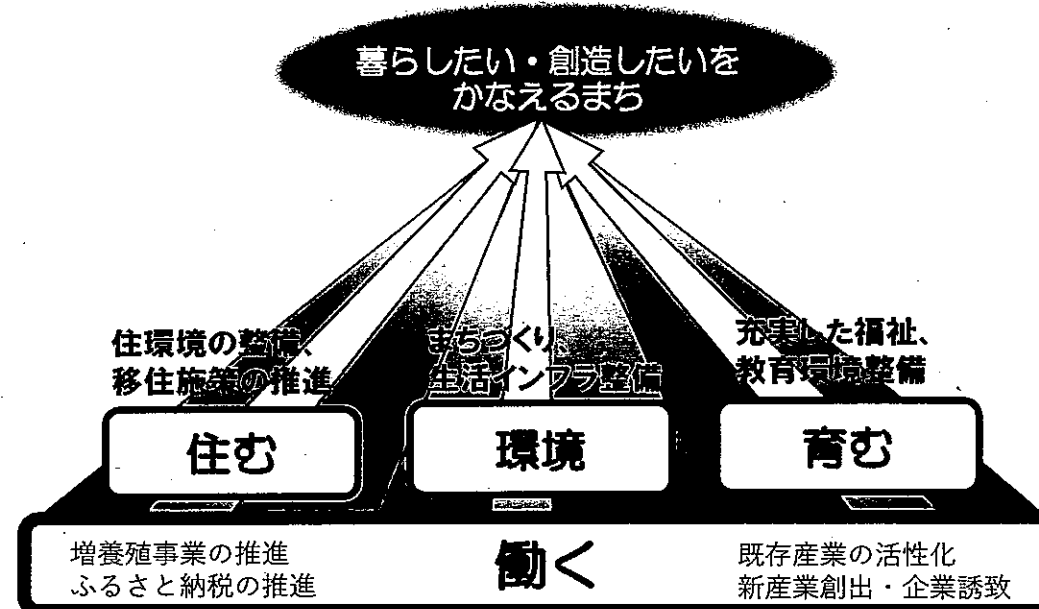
暮らしたい・創造したいをかなえるまち

住環境の整備、移住施策の推進

まちづくり、生活インフラ整備

充実した福祉、教育環境整備

住む

環境

育む

増養殖事業の推進
ふるさと納税の推進

働く

既存産業の活性化
新産業創出・企業誘致